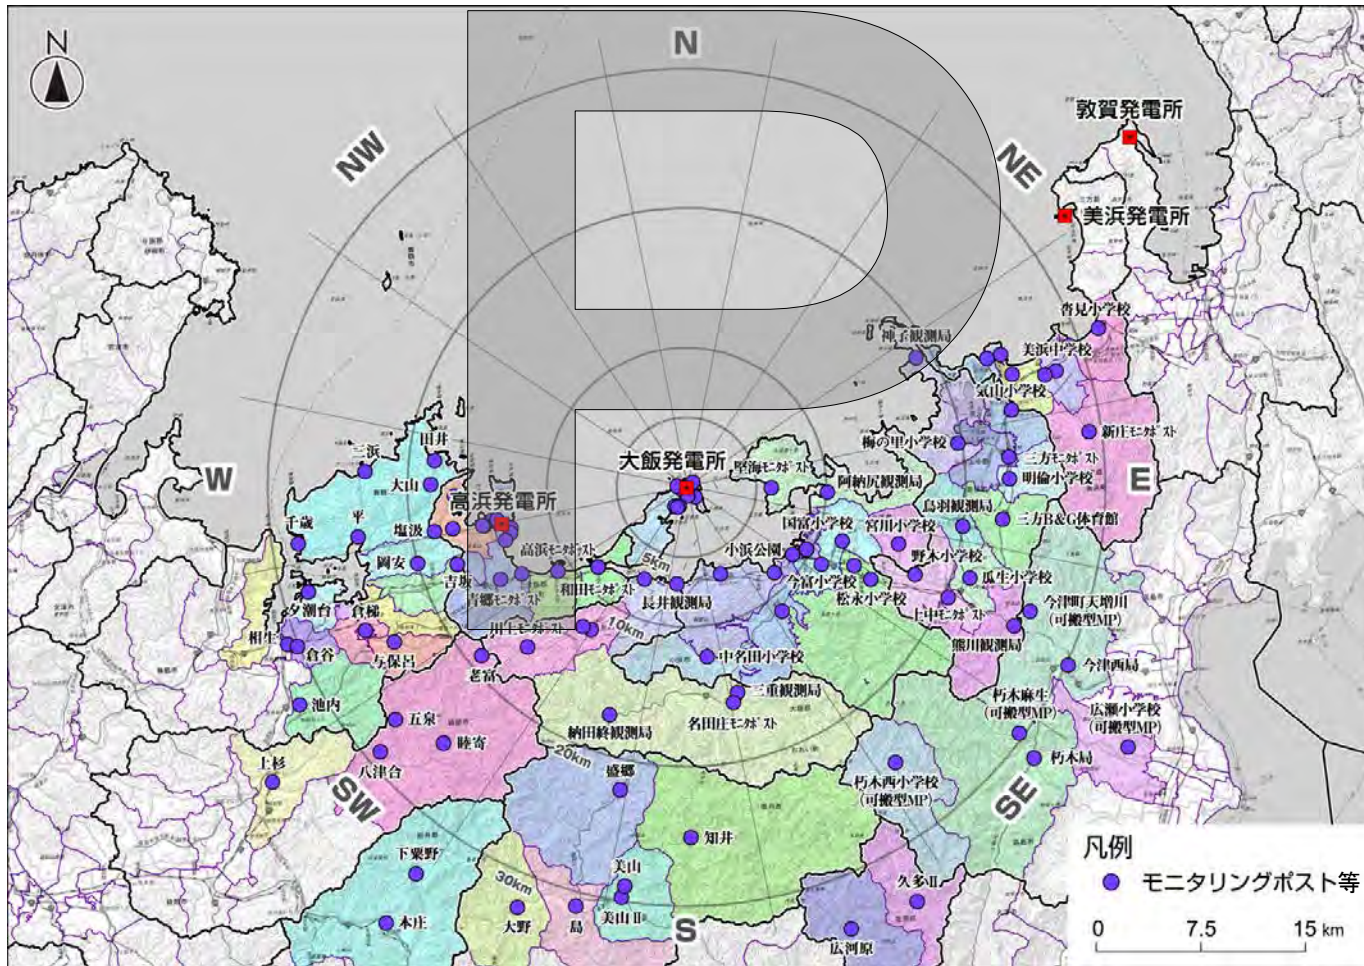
N

N
NW
NE
W
E
SW
SE
S

敦賀発電所
美浜発電所
大飯発電所
高浜発電所

5km
10km
20km
30km

神子観測局
早見小学校
美浜中学校
気山小学校
新庄モニタポスト
梅の里小学校
三方モニタポスト
明倫小学校
堅海モニタポスト
阿納尻観測局
鳥羽観測局
三方B&G体育館
国富小学校
宮川小学校
野木小学校
瓜生小学校
小浜公園
今富小学校
松永小学校
上中モニタポスト
今津町天増川
(可搬型MP)
熊川観測局
今津西局
三浜
田井
大山
平
塩汲
千歳
岡安
吉坂
高浜モニタポスト
青郷モニタポスト
和田モニタポスト
長井観測局
川上モニタポスト
中名田小学校
夕潮台
倉梯
相生
倉谷
与保呂
笠富
三重観測局
名田庄モニタポスト
納田終観測局
池内
五泉
睦寄
八津合
上杉
盛郷
朽木麻生
(可搬型MP)
広瀬小学校
(可搬型MP)
朽木局
朽木西小学校
(可搬型MP)
知井
下粟野
美山
美山Ⅱ
木庄
大野
島
久多Ⅱ
広河原

凡例
モニタリングポスト等
0 7.5 15 km